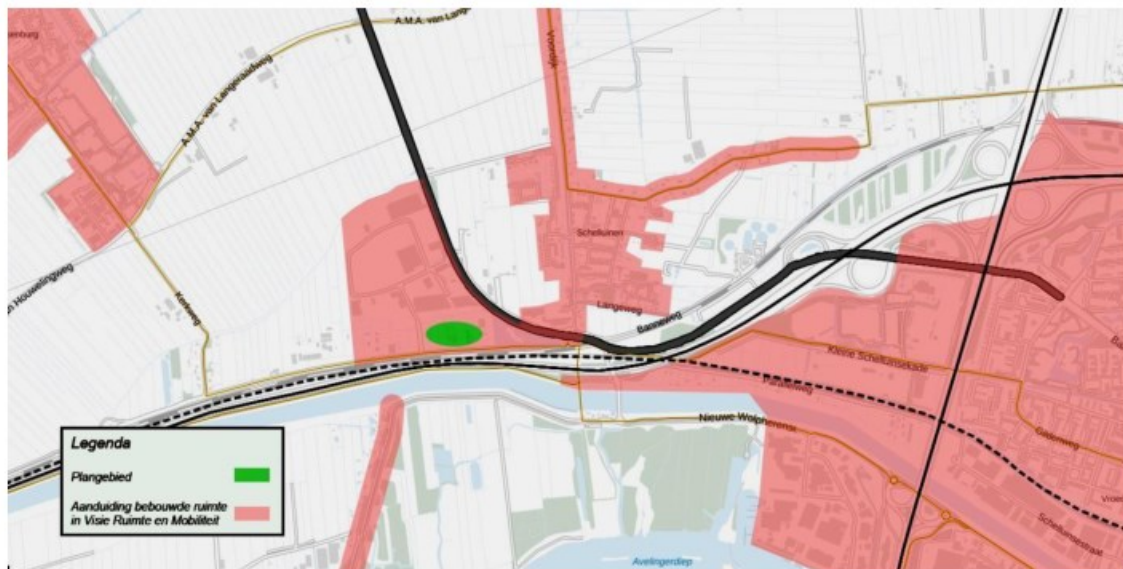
A.M.A. van Lange
A.M.A. van Langeraadweg
Voorstr
Scheluinen
Langeweg
Baanweg
Kleine Schellunsekade
Parallelweg
Nieuwe Wolpherense
Gasweg
Schellunsestraat
Avelingerdiep
Kofweg
Houwelingweg
Legenda
Plangebied
Aanduiding bebouwde ruimte in Visie Ruimte en Mobiliteit